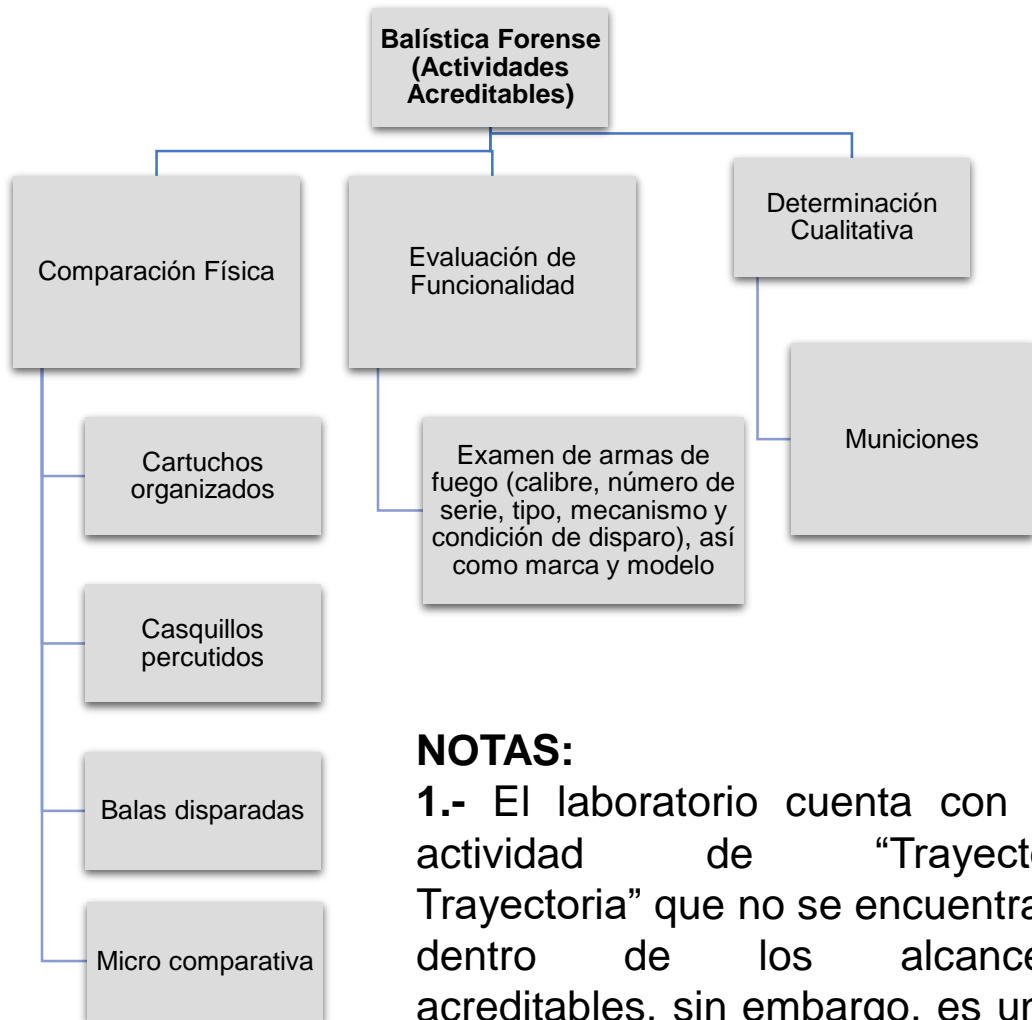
Balística Forense (Actividades Acreditables)

Comparación Física

Evaluación de Funcionalidad

Determinación Cualitativa

Cartuchos organizados

Examen de armas de fuego (calibre, número de serie, tipo, mecanismo y condición de disparo), así como marca y modelo

Municiones

Casquillos percutidos

Balas disparadas

Micro comparativa

NOTAS:

1.- El laboratorio cuenta con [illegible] actividad de “Trayect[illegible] Trayectoria” que no se encuentra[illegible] dentro de los alcance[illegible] acreditables, sin embargo, es u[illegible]